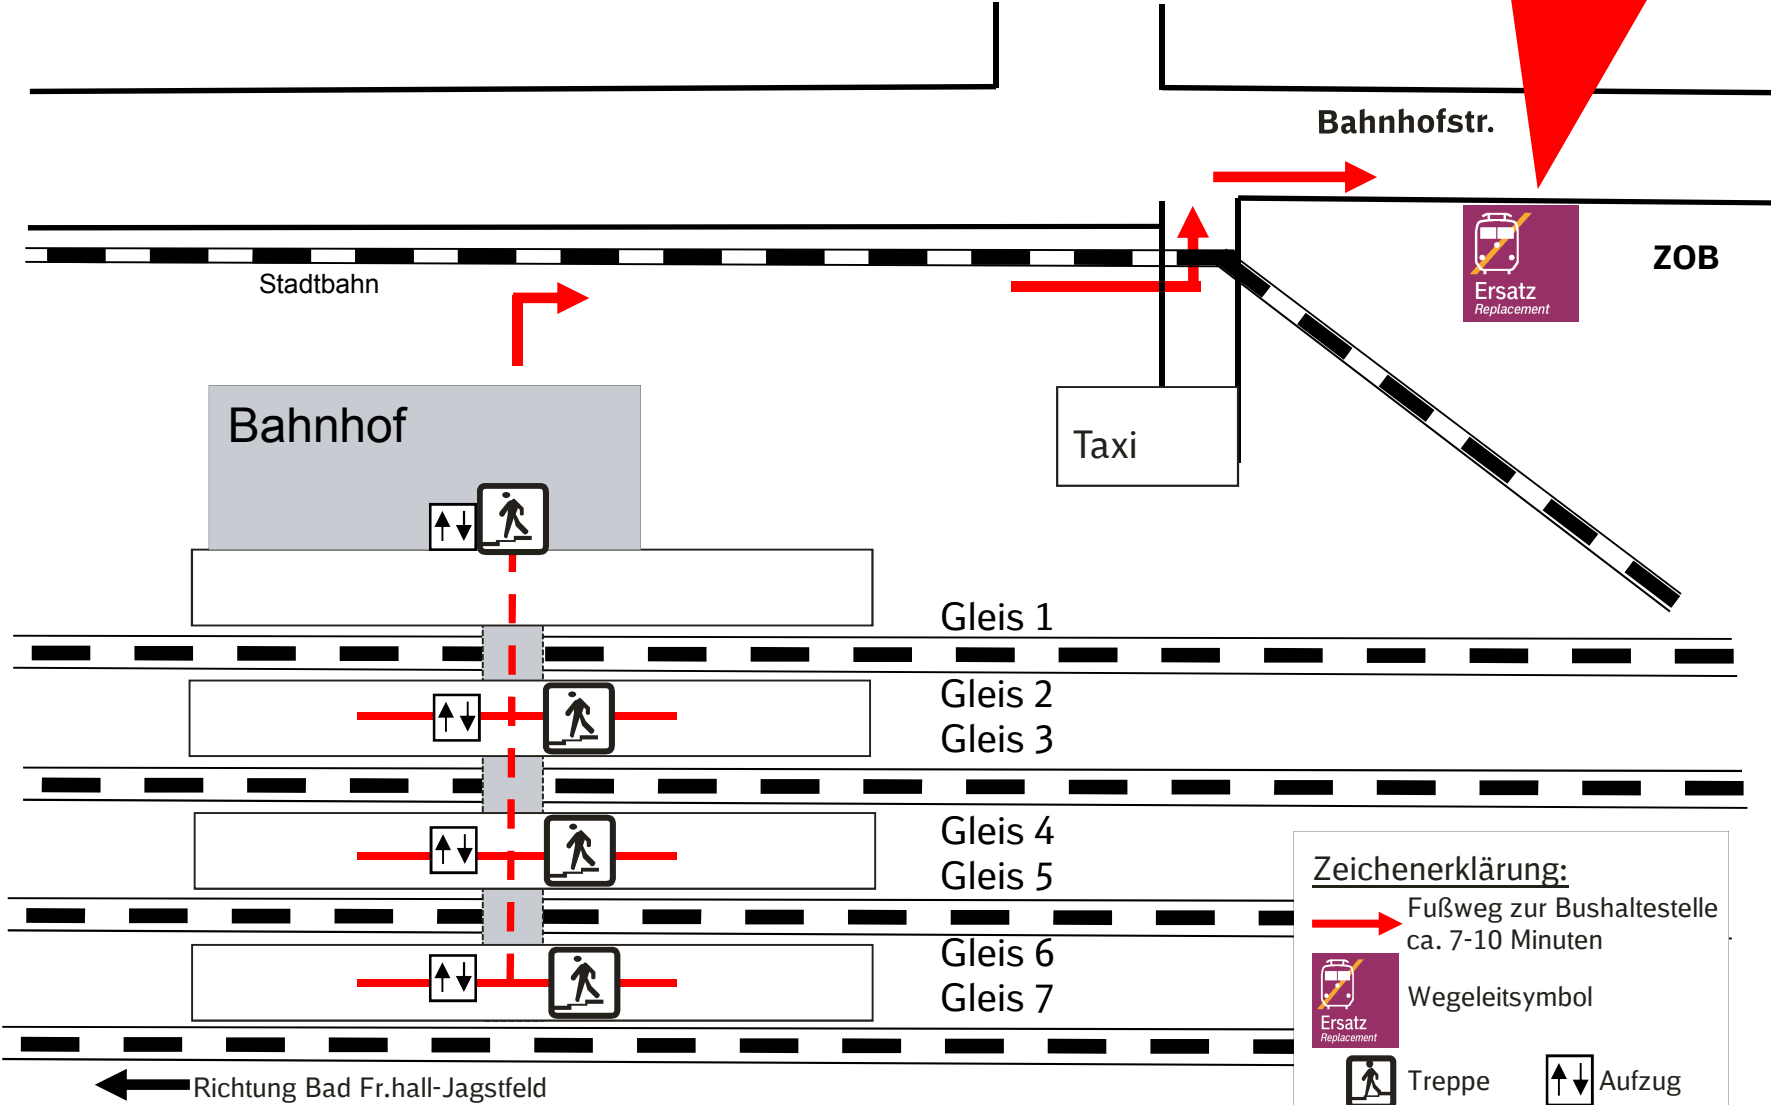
Bahnhofstr.

ZOB

Ersatz
Replacement

Stadtbahn

Bahnhof

Taxi

Gleis 1

Gleis 2
Gleis 3

Gleis 4
Gleis 5

Gleis 6
Gleis 7

Richtung Bad Fr.hall-Jagstfeld

Zeichenerklärung:
Fußweg zur Bushaltestelle ca. 7-10 Minuten

Ersatz
Replacement
Wegeleitsymbol

Treppe
Aufzug